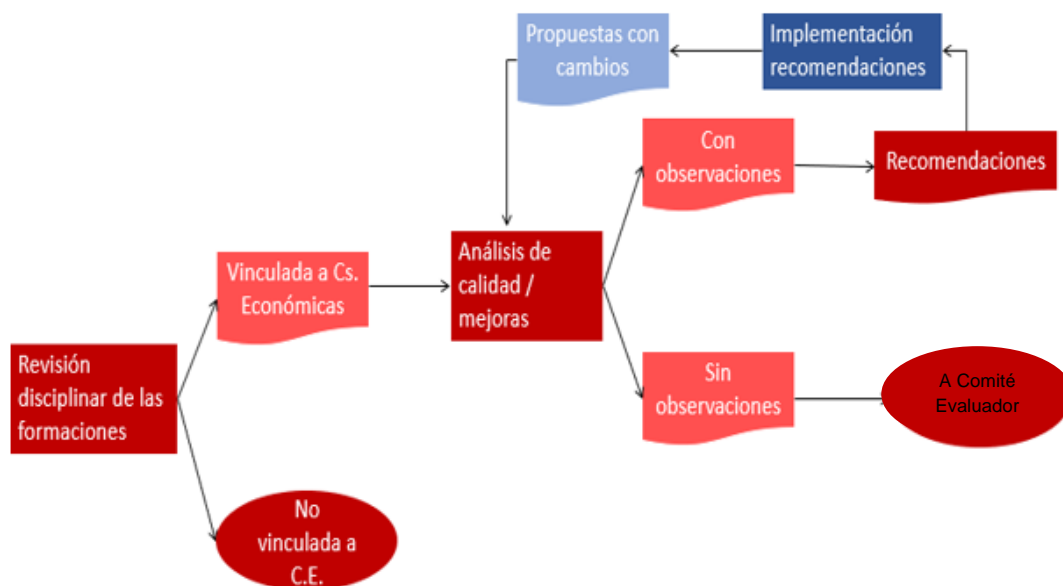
Propuestas con cambios

Implementación recomendaciones

Con observaciones

Recomendaciones

Vinculada a Cs. Económicas

Análisis de calidad / mejoras

Revisión disciplinar de las formaciones

Sin observaciones

A Comité Evaluador

No vinculada a C.E.